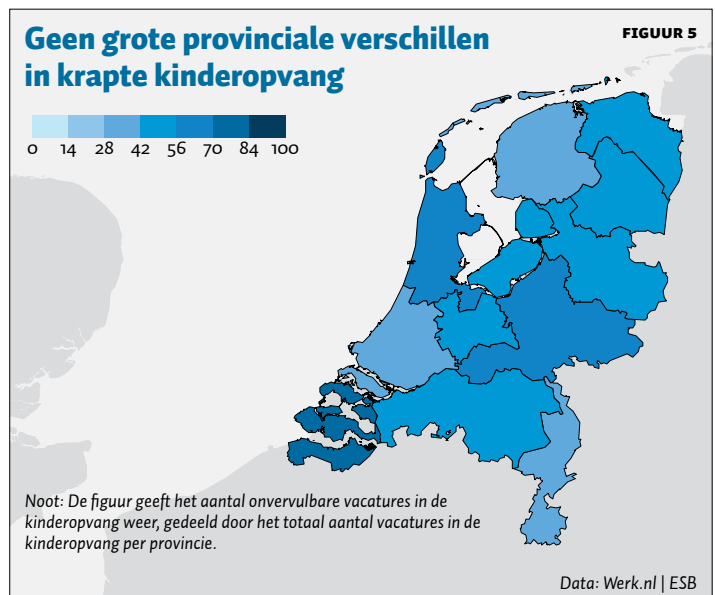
Geen grote provinciale verschillen in krapte kinderopvang

FIGUUR 5

0 14 28 42 56 70 84 100

Noot: De figuur geeft het aantal onvervulbare vacatures in de kinderopvang weer, gedeeld door het totaal aantal vacatures in de kinderopvang per provincie.

Data: Werk.nl | ESB